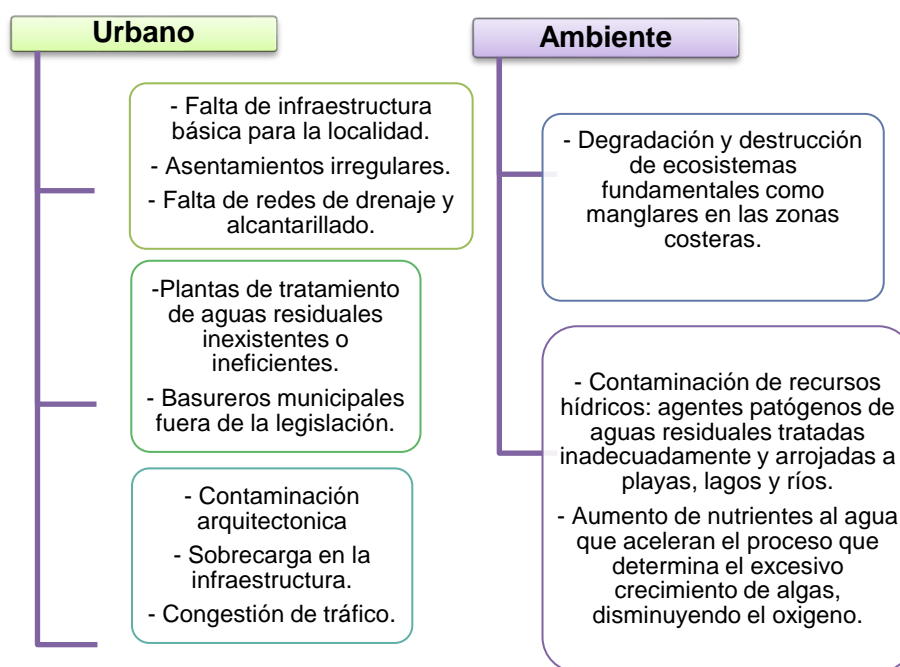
Urbano

- Falta de infraestructura básica para la localidad.

- Asentamientos irregulares.

- Falta de redes de drenaje y alcantarillado.

-Plantas de tratamiento de aguas residuales inexistentes o ineficientes.

- Basureros municipales fuera de la legislación.

- Contaminación arquitectonica

- Sobrecarga en la infraestructura.

- Congestión de tráfico.

Ambiente

- Degradación y destrucción de ecosistemas fundamentales como manglares en las zonas costeras.

- Contaminación de recursos hídricos: agentes patógenos de aguas residuales tratadas inadecuadamente y arrojadas a playas, lagos y ríos.

- Aumento de nutrientes al agua que aceleran el proceso que determina el excesivo crecimiento de algas, disminuyendo el oxigeno.